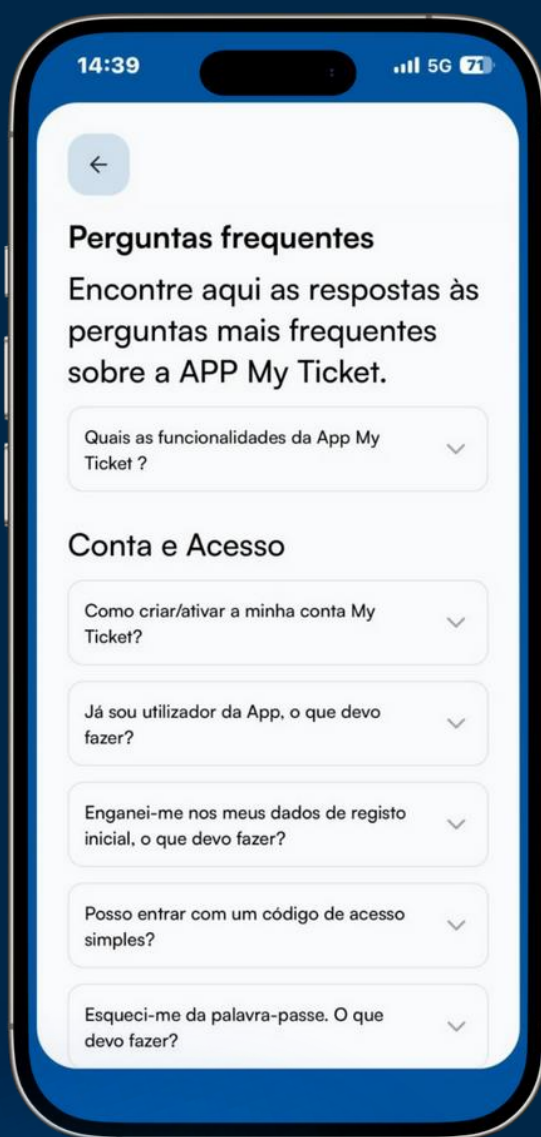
14:39

5G 71

←

Perguntas frequentes

Encontre aqui as respostas às perguntas mais frequentes sobre a APP My Ticket.

Quais as funcionalidades da App My Ticket ?

Conta e Acesso

Como criar/ativar a minha conta My Ticket?

Já sou utilizador da App, o que devo fazer?

Enganei-me nos meus dados de registo inicial, o que devo fazer?

Posso entrar com um código de acesso simples?

Esqueci-me da palavra-passe. O que devo fazer?